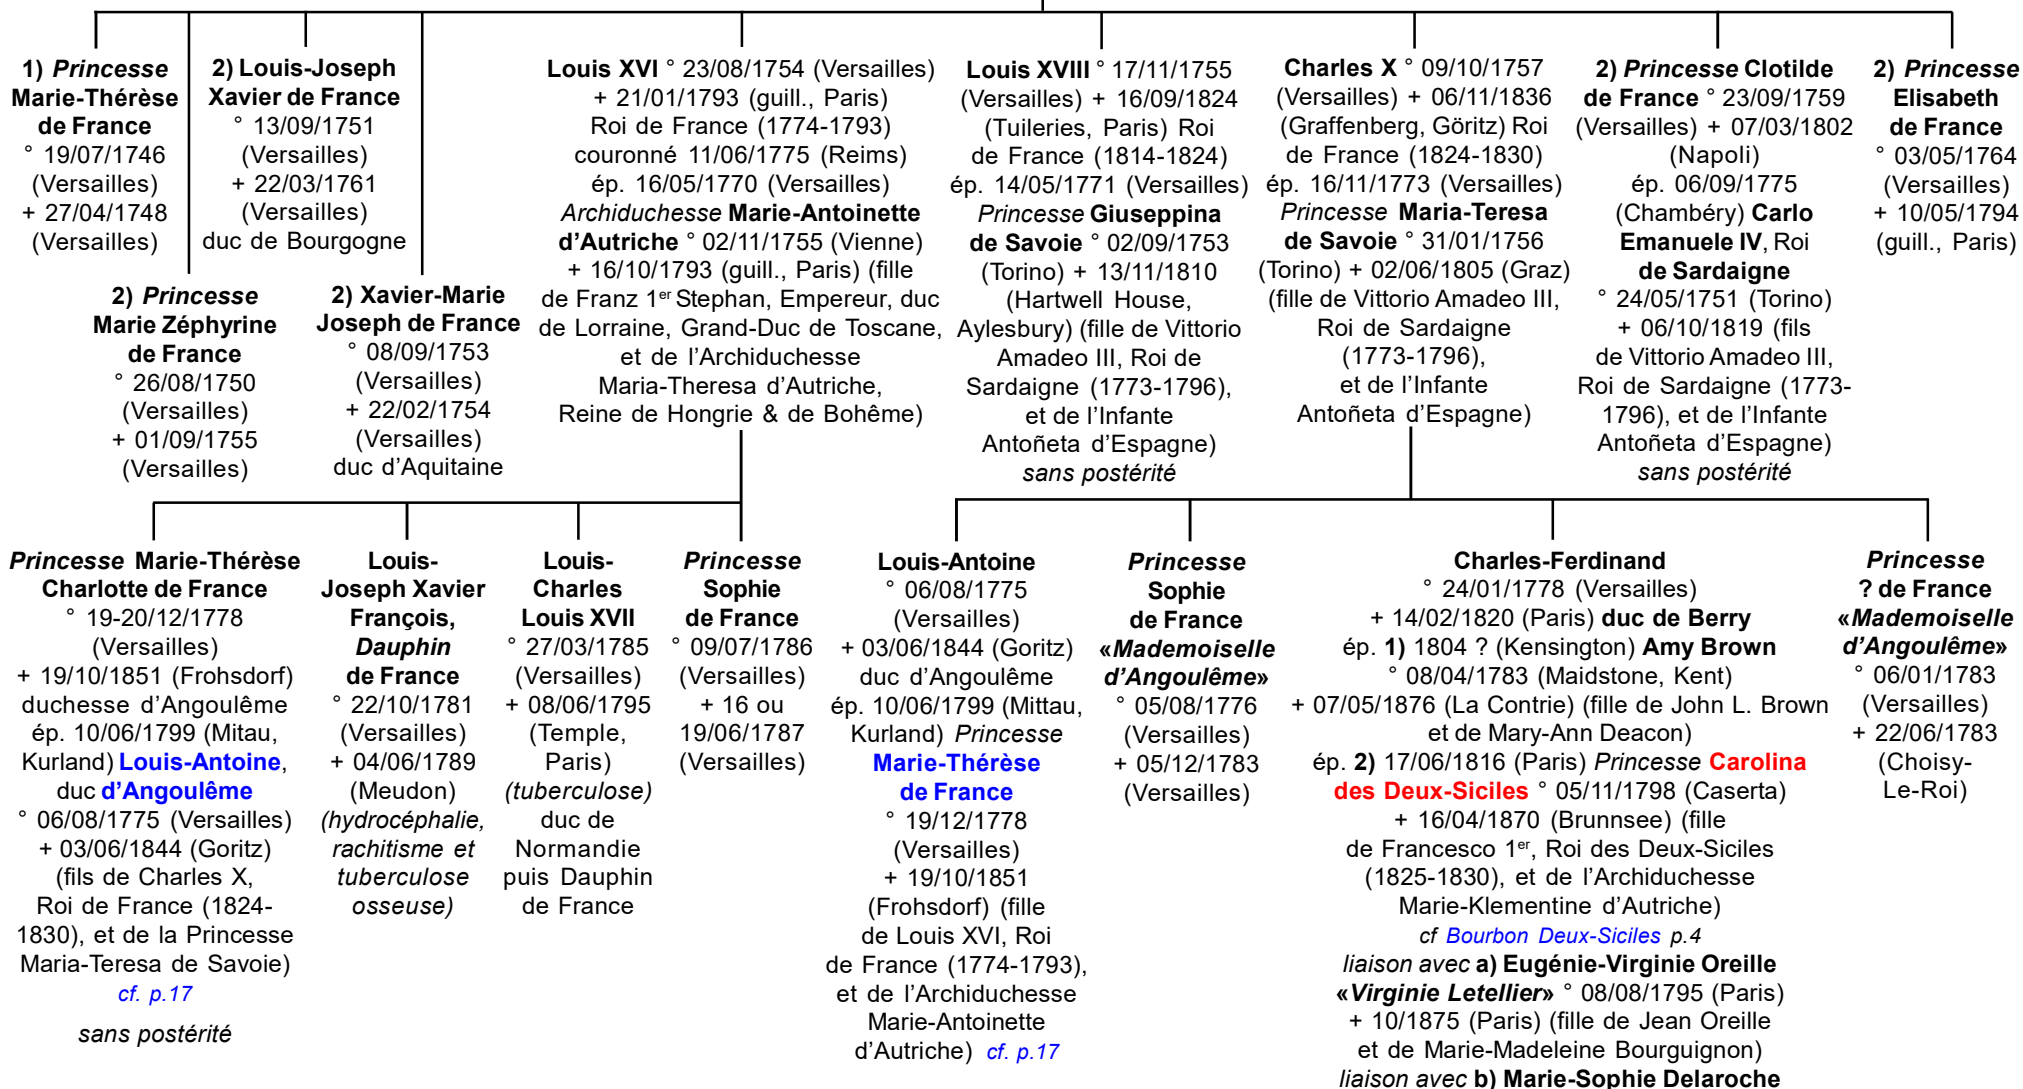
1) *Princesse* Marie-Thérèse de France ° 19/07/1746 (Versailles) + 27/04/1748 (Versailles)

2) Louis-Joseph Xavier de France ° 13/09/1751 (Versailles) + 22/03/1761 (Versailles) duc de Bourgogne

2) *Princesse* Marie Zéphyrine de France ° 26/08/1750 (Versailles) + 01/09/1755 (Versailles)

2) Xavier-Marie Joseph de France ° 08/09/1753 (Versailles) + 22/02/1754 (Versailles) duc d'Aquitaine

Louis XVI ° 23/08/1754 (Versailles) + 21/01/1793 (guill., Paris) Roi de France (1774-1793) couronné 11/06/1775 (Reims) ép. 16/05/1770 (Versailles) *Archiduchesse* Marie-Antoinette d'Autriche ° 02/11/1755 (Vienne) + 16/10/1793 (guill., Paris) (fille de Franz 1$^{er}$ Stephan, Empereur, duc de Lorraine, Grand-Duc de Toscane, et de l'Archiduchesse Maria-Theresa d'Autriche, Reine de Hongrie & de Bohême)

Louis XVIII ° 17/11/1755 (Versailles) + 16/09/1824 (Tuileries, Paris) Roi de France (1814-1824) ép. 14/05/1771 (Versailles) *Princesse* Giuseppina de Savoie ° 02/09/1753 (Torino) + 13/11/1810 (Hartwell House, Aylesbury) (fille de Vittorio Amadeo III, Roi de Sardaigne (1773-1796), et de l'Infante Antoñeta d'Espagne) *sans postérité*

Charles X ° 09/10/1757 (Versailles) + 06/11/1836 (Graffenberg, Göritz) Roi de France (1824-1830) ép. 16/11/1773 (Versailles) *Princesse* Maria-Teresa de Savoie ° 31/01/1756 (Torino) + 02/06/1805 (Graz) (fille de Vittorio Amadeo III, Roi de Sardaigne (1773-1796), et de l'Infante Antoñeta d'Espagne)

2) *Princesse* Clotilde de France ° 23/09/1759 (Versailles) + 07/03/1802 (Napoli) ép. 06/09/1775 (Chambéry) Carlo Emanuele IV, Roi de Sardaigne ° 24/05/1751 (Torino) + 06/10/1819 (fils de Vittorio Amadeo III, Roi de Sardaigne (1773-1796), et de l'Infante Antoñeta d'Espagne) *sans postérité*

2) *Princesse* Elisabeth de France ° 03/05/1764 (Versailles) + 10/05/1794 (guill., Paris)

*Princesse* Marie-Thérèse Charlotte de France ° 19-20/12/1778 (Versailles) + 19/10/1851 (Frohsdorf) duchesse d'Angoulême ép. 10/06/1799 (Mitau, Kurland) Louis-Antoine, duc d'Angoulême ° 06/08/1775 (Versailles) + 03/06/1844 (Goritz) (fils de Charles X, Roi de France (1824-1830), et de la Princesse Maria-Teresa de Savoie) *cf. p.17*

*sans postérité*

Louis-Joseph Xavier François, *Dauphin* de France ° 22/10/1781 (Versailles) + 04/06/1789 (Meudon) *(hydrocéphalie, rachitisme et tuberculose osseuse)*

Louis-Charles Louis XVII ° 27/03/1785 (Versailles) + 08/06/1795 (Temple, Paris) *(tuberculose)* duc de Normandie puis Dauphin de France

*Princesse* Sophie de France ° 09/07/1786 (Versailles) + 16 ou 19/06/1787 (Versailles)

Louis-Antoine ° 06/08/1775 (Versailles) + 03/06/1844 (Goritz) duc d'Angoulême ép. 10/06/1799 (Mittau, Kurland) *Princesse* Marie-Thérèse de France ° 19/12/1778 (Versailles) + 19/10/1851 (Frohsdorf) (fille de Louis XVI, Roi de France (1774-1793), et de l'Archiduchesse Marie-Antoinette d'Autriche) *cf. p.17*

*Princesse* Sophie de France «*Mademoiselle d'Angoulême*» ° 05/08/1776 (Versailles) + 05/12/1783 (Versailles)

Charles-Ferdinand ° 24/01/1778 (Versailles) + 14/02/1820 (Paris) duc de Berry ép. 1) 1804 ? (Kensington) Amy Brown ° 08/04/1783 (Maidstone, Kent) + 07/05/1876 (La Contrie) (fille de John L. Brown et de Mary-Ann Deacon) ép. 2) 17/06/1816 (Paris) *Princesse* Carolina des Deux-Siciles ° 05/11/1798 (Caserta) + 16/04/1870 (Brunnsee) (fille de Francesco 1$^{er}$, Roi des Deux-Siciles (1825-1830), et de l'Archiduchesse Marie-Klementine d'Autriche) *cf Bourbon Deux-Siciles p.4*
*liaison avec* a) Eugénie-Virginie Oreille «*Virginie Letellier*» ° 08/08/1795 (Paris) + 10/1875 (Paris) (fille de Jean Oreille et de Marie-Madeleine Bourguignon)
*liaison avec* b) Marie-Sophie Delaroche

*Princesse* ? de France «*Mademoiselle d'Angoulême*» ° 06/01/1783 (Versailles) + 22/06/1783 (Choisy-Le-Roi)